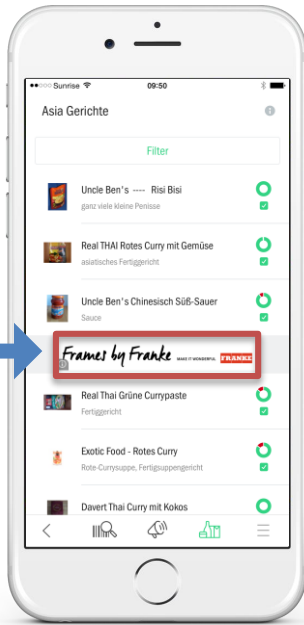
••••○ Sunrise 09:50

Asia Gerichte

i

Filter

Uncle Ben's ---- Risi Bisi
ganz viele kleine Penisse

Real THAI Rotes Curry mit Gemüse
asiatisches Fertiggericht

Uncle Ben's Chinesisch Süß-Sauer
Sauce

Frames by Franke MAKE IT WONDERFUL FRANKE

Real Thai Grüne Currypaste
Fertiggericht

Exotic Food - Rotes Curry
Rote-Currysuppe, Fertigsuppengericht

Davert Thai Curry mit Kokos